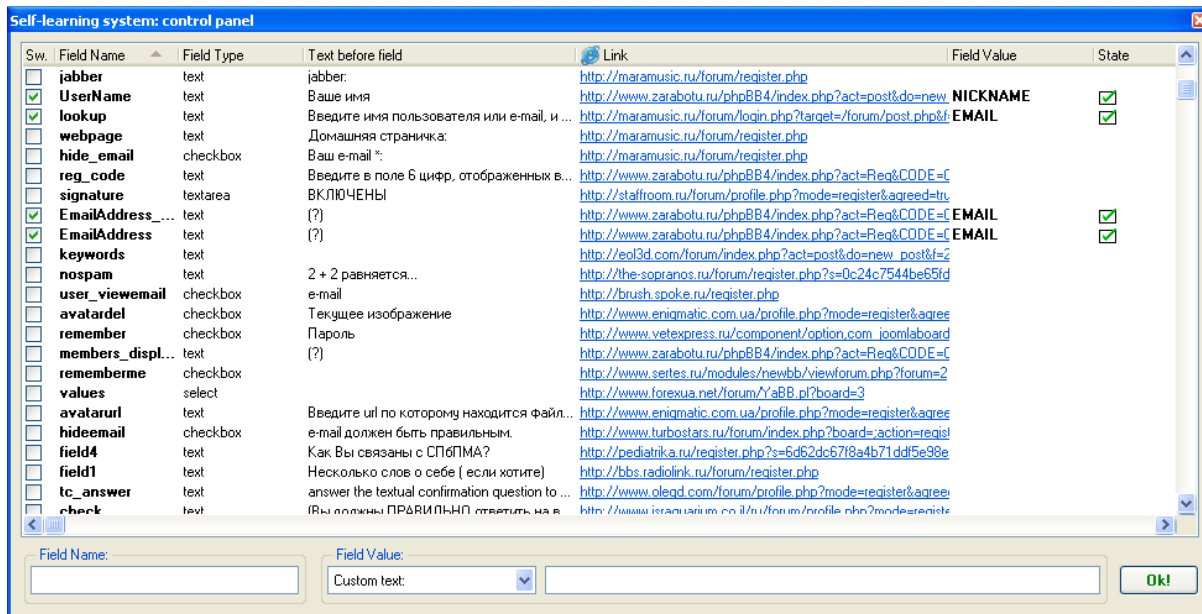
Self-learning system: control panel

| Sw. | Field Name | Field Type | Text before field | Link | Field Value | State |
|---|---|---|---|---|---|---|
| | jabber | text | jabber: | http://maramusic.ru/forum/register.php | | |
| | UserName | text | Ваше имя | http://www.zarabotu.ru/phpBB4/index.php?act=post&do=new | NICKNAME | |
| | lookup | text | Введите имя пользователя или e-mail, и ... | http://maramusic.ru/forum/login.php?target=/forum/post.php&f | EMAIL | |
| | webpage | text | Домашняя страничка: | http://maramusic.ru/forum/register.php | | |
| | hide_email | checkbox | Ваш e-mail *: | http://maramusic.ru/forum/register.php | | |
| | reg_code | text | Введите в поле 6 цифр, отображенных в... | http://www.zarabotu.ru/phpBB4/index.php?act=Reg&CODE=0 | | |
| | signature | textarea | ВКЛЮЧЕНЫ | http://staffroom.ru/forum/profile.php?mode=register&agreed=tru | | |
| | EmailAddress_... | text | (?) | http://www.zarabotu.ru/phpBB4/index.php?act=Reg&CODE=0 | EMAIL | |
| | EmailAddress | text | (?) | http://www.zarabotu.ru/phpBB4/index.php?act=Reg&CODE=0 | EMAIL | |
| | keywords | text | | http://eol3d.com/forum/index.php?act=post&do=new_post&f=2 | | |
| | nospam | text | 2 + 2 равняется... | http://the-sopranos.ru/forum/register.php?s=0c24c7544be65fd | | |
| | user_viewemail | checkbox | e-mail | http://brush.spoke.ru/register.php | | |
| | avatardel | checkbox | Текущее изображение | http://www.enigmatic.com.ua/profile.php?mode=register&agree | | |
| | remember | checkbox | Пароль | http://www.vetexpress.ru/component/option,com_joomlaboard | | |
| | members_displ... | text | (?) | http://www.zarabotu.ru/phpBB4/index.php?act=Reg&CODE=0 | | |
| | rememberme | checkbox | | http://www.sertes.ru/modules/newbb/viewforum.php?forum=2 | | |
| | values | select | | http://www.forexua.net/forum/YaBB.pl?board=3 | | |
| | avatarurl | text | Введите url по которому находится файл... | http://www.enigmatic.com.ua/profile.php?mode=register&agree | | |
| | hideemail | checkbox | e-mail должен быть правильным. | http://www.turbostars.ru/forum/index.php?board=;action=regis | | |
| | field4 | text | Как Вы связаны с СПбПМА? | http://pediatrika.ru/register.php?s=6d62dc67f8a4b71ddf5e98e | | |
| | field1 | text | Несколько слов о себе ( если хотите) | http://bbs.radiolink.ru/forum/register.php | | |
| | tc_answer | text | answer the textual confirmation question to ... | http://www.olegd.com/forum/profile.php?mode=register&agree | | |
| | check | text | (Вы должны ПРАВИЛЬНО ответить на в... | http://www.israquarium.co.il/ru/forum/profile.php?mode=registe | | |

Field Name:

Field Value:

Custom text:

Ok!